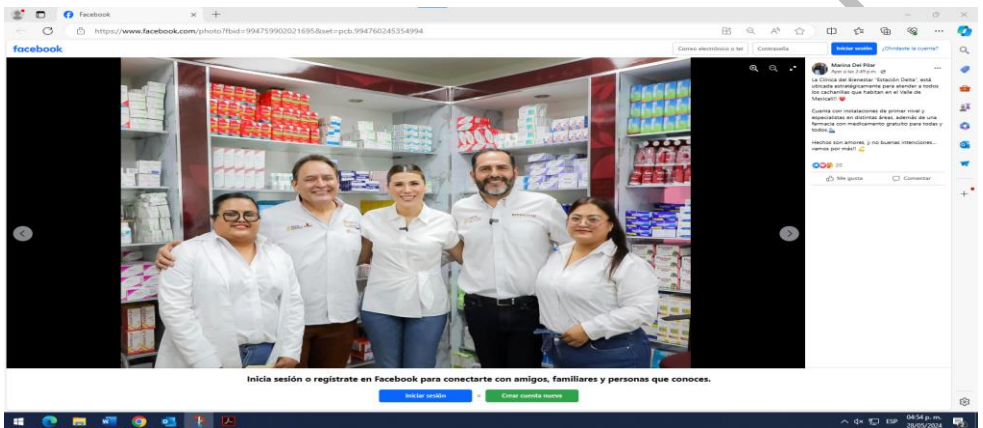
Facebook

https://www.facebook.com/photo?fbid=994759902021695&set=pcb.994760245354994

facebook

Correo electrónico o tel

Contraseña

Iniciar sesión

¿Olvidaste la cuenta?

Marina Del Pilar

Ayer a las 2:49 p.m.

La Clínica del Bienestar "Estación Delta", está ubicada estratégicamente para atender a todos los cachanillas que habitan en el Valle de Mexicali!! ❤️

Cuenta con instalaciones de primer nivel y especialistas en distintas áreas, además de una farmacia con medicamento gratuito para todas y todos

Hechos son amores, y no buenas intenciones... vamos por más!

20

Me gusta

Comentar

Inicia sesión o regístrate en Facebook para conectarte con amigos, familiares y personas que conoces.

Iniciar sesión

o

Crear cuenta nueva

ESP

04:54 p. m.
28/05/2024